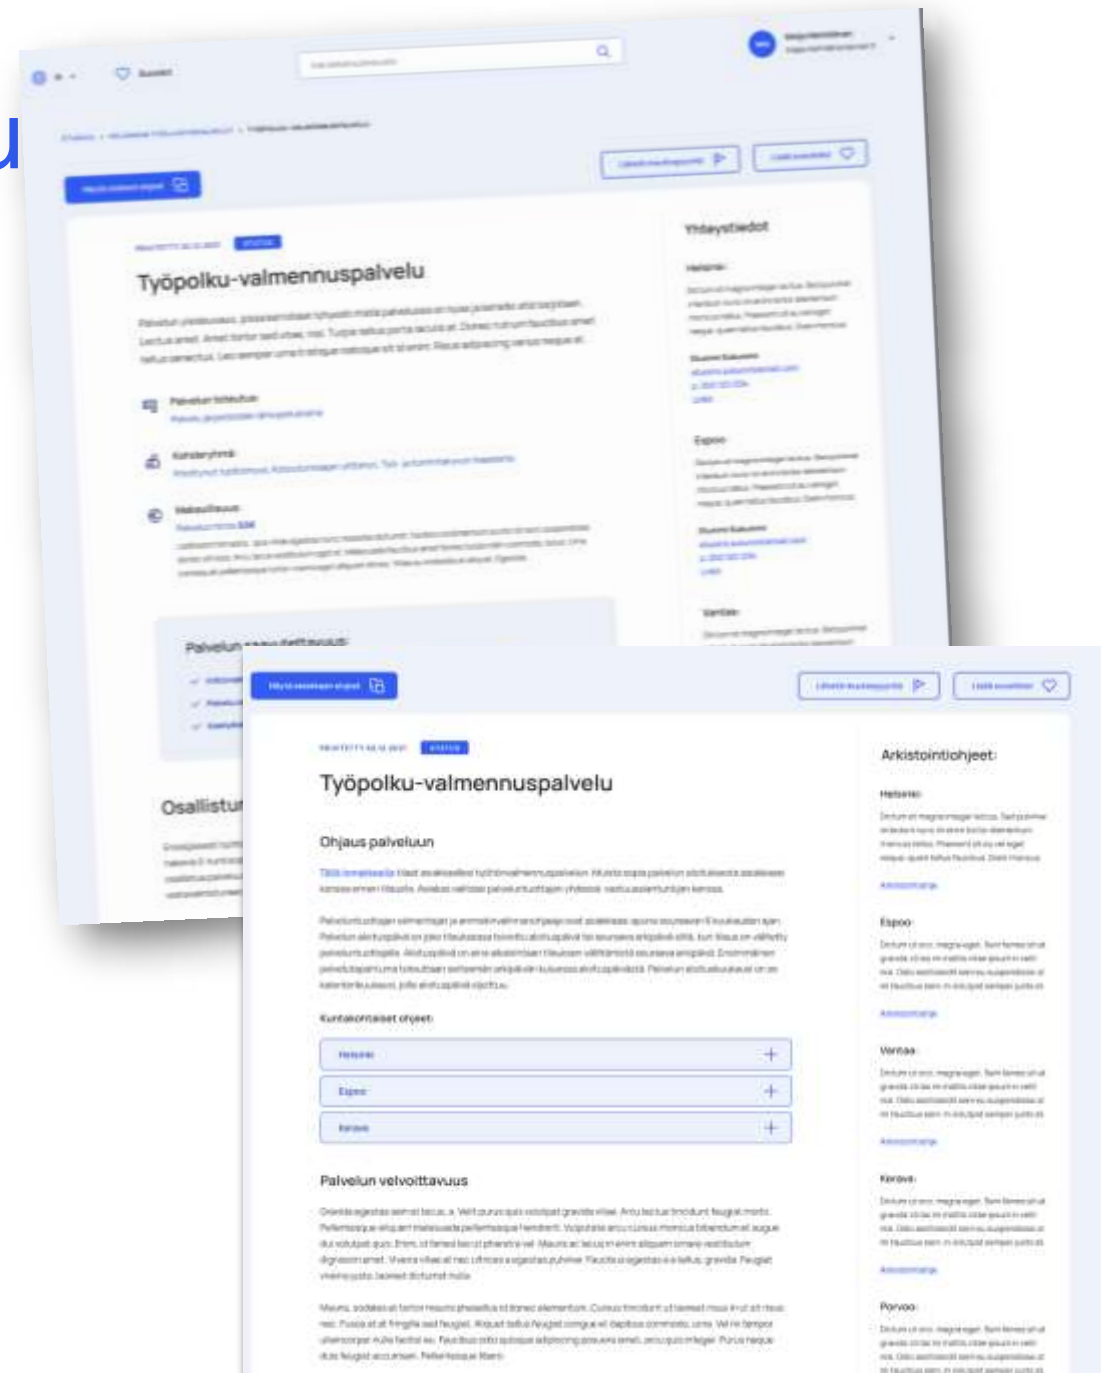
Suosikit

Työpolku-valmennuspalvelu

Yhteystiedot

Helsinki:

Espoo:

Vantaa:

Palvelun toteuttaja:

Kohderyhmä:

Maksullisuus:

Palvelun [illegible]

Osallistu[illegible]

Työpolku-valmennuspalvelu

Arkistointiohjeet:

Helsinki:

Ohjaus palveluun

Espoo:

Kuntakohtaiset ohjeet:

Helsinki

Espoo

Vantaa:

Kerava

Kerava:

Palvelun velvoittavuus

Porvoo: